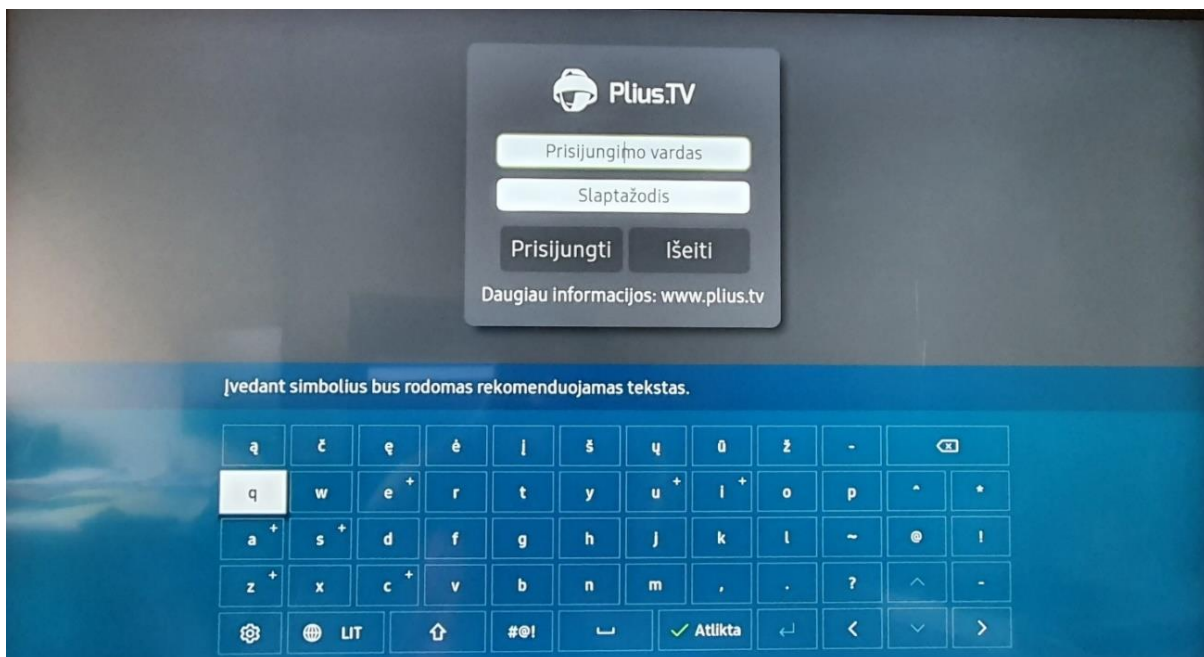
Plius.TV

Prisijungimo vardas

Slaptažodis

Prisijungti

Išeiti

Daugiau informacijos: www.plius.tv

Įvedant simbolius bus rodomas rekomenduojamas tekstas.

ą č ę ė į š ų ū ž -
q w e r t y u i o p ^ *
a s d f g h j k l ~ @ !
z x c v b n m , . ? -

LIT #@! Atlikta